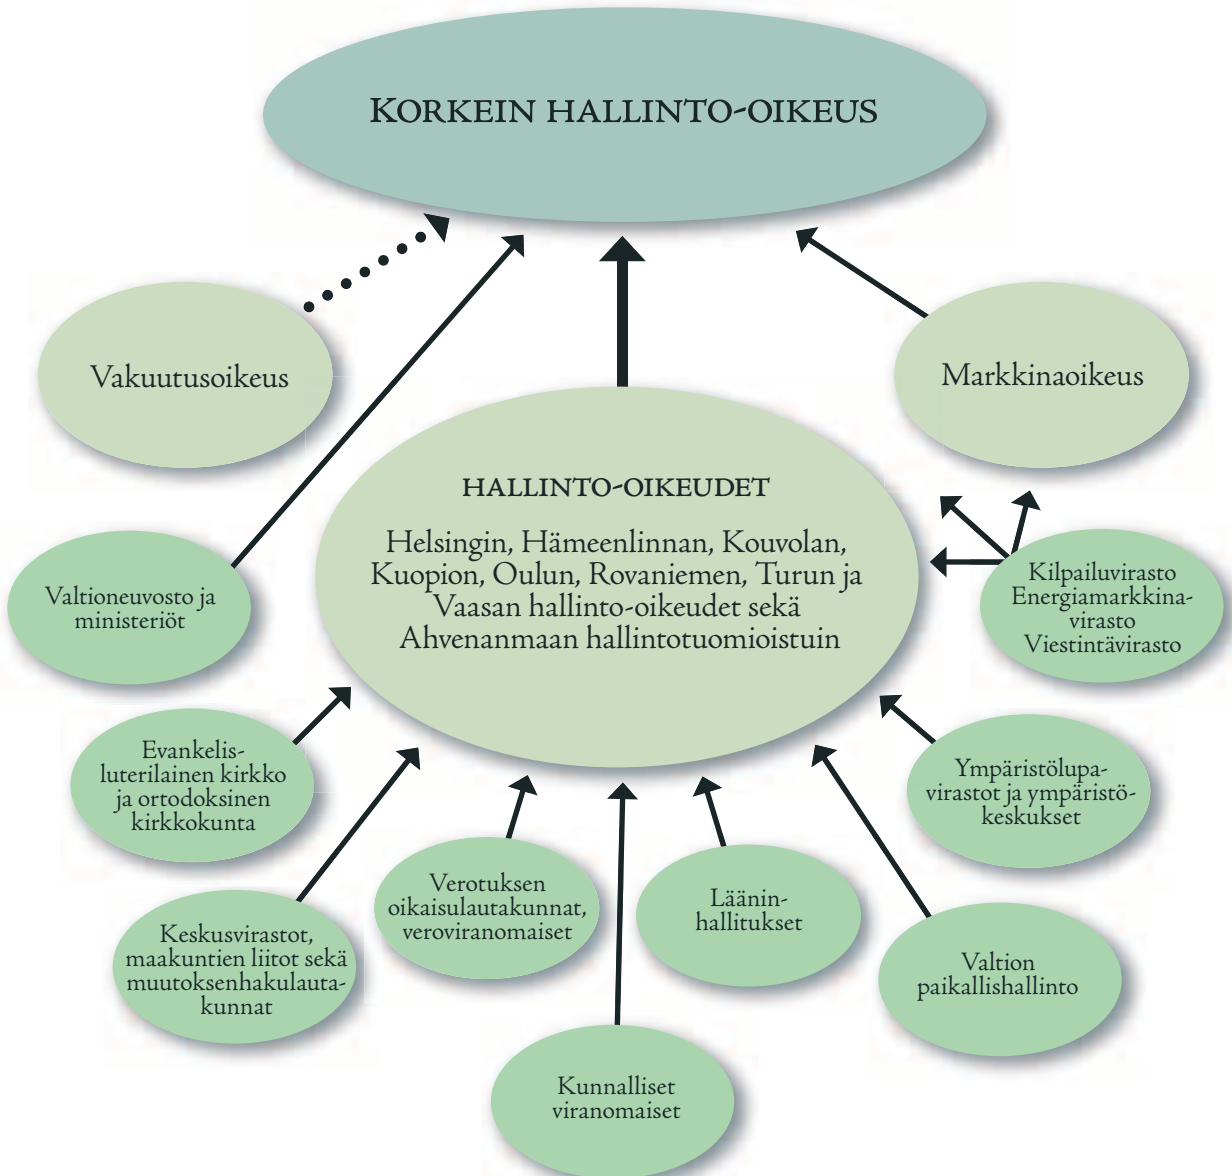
Korkein hallinto-oikeus

Vakuutusoikeus

Markkinaoikeus

HALLINTO-OIKEUDET

Helsingin, Hämeenlinnan, Kouvolan, Kuopion, Oulun, Rovaniemen, Turun ja Vaasan hallinto-oikeudet sekä Ahvenanmaan hallintotuomioistuin

Valtioneuvosto ja ministeriöt

Kilpailuvirasto Energiamarkkinavirasto Viestintävirasto

Evankelisluterilainen kirkko ja ortodoksinen kirkkokunta

Ympäristölupavirastot ja ympäristökeskukset

Keskusvirastot, maakuntien liitot sekä muutoksenhakulautakunnat

Verotuksen oikaisulautakunnat, veroviranomaiset

Läänin-hallitukset

Valtion paikallishallinto

Kunnalliset viranomaiset